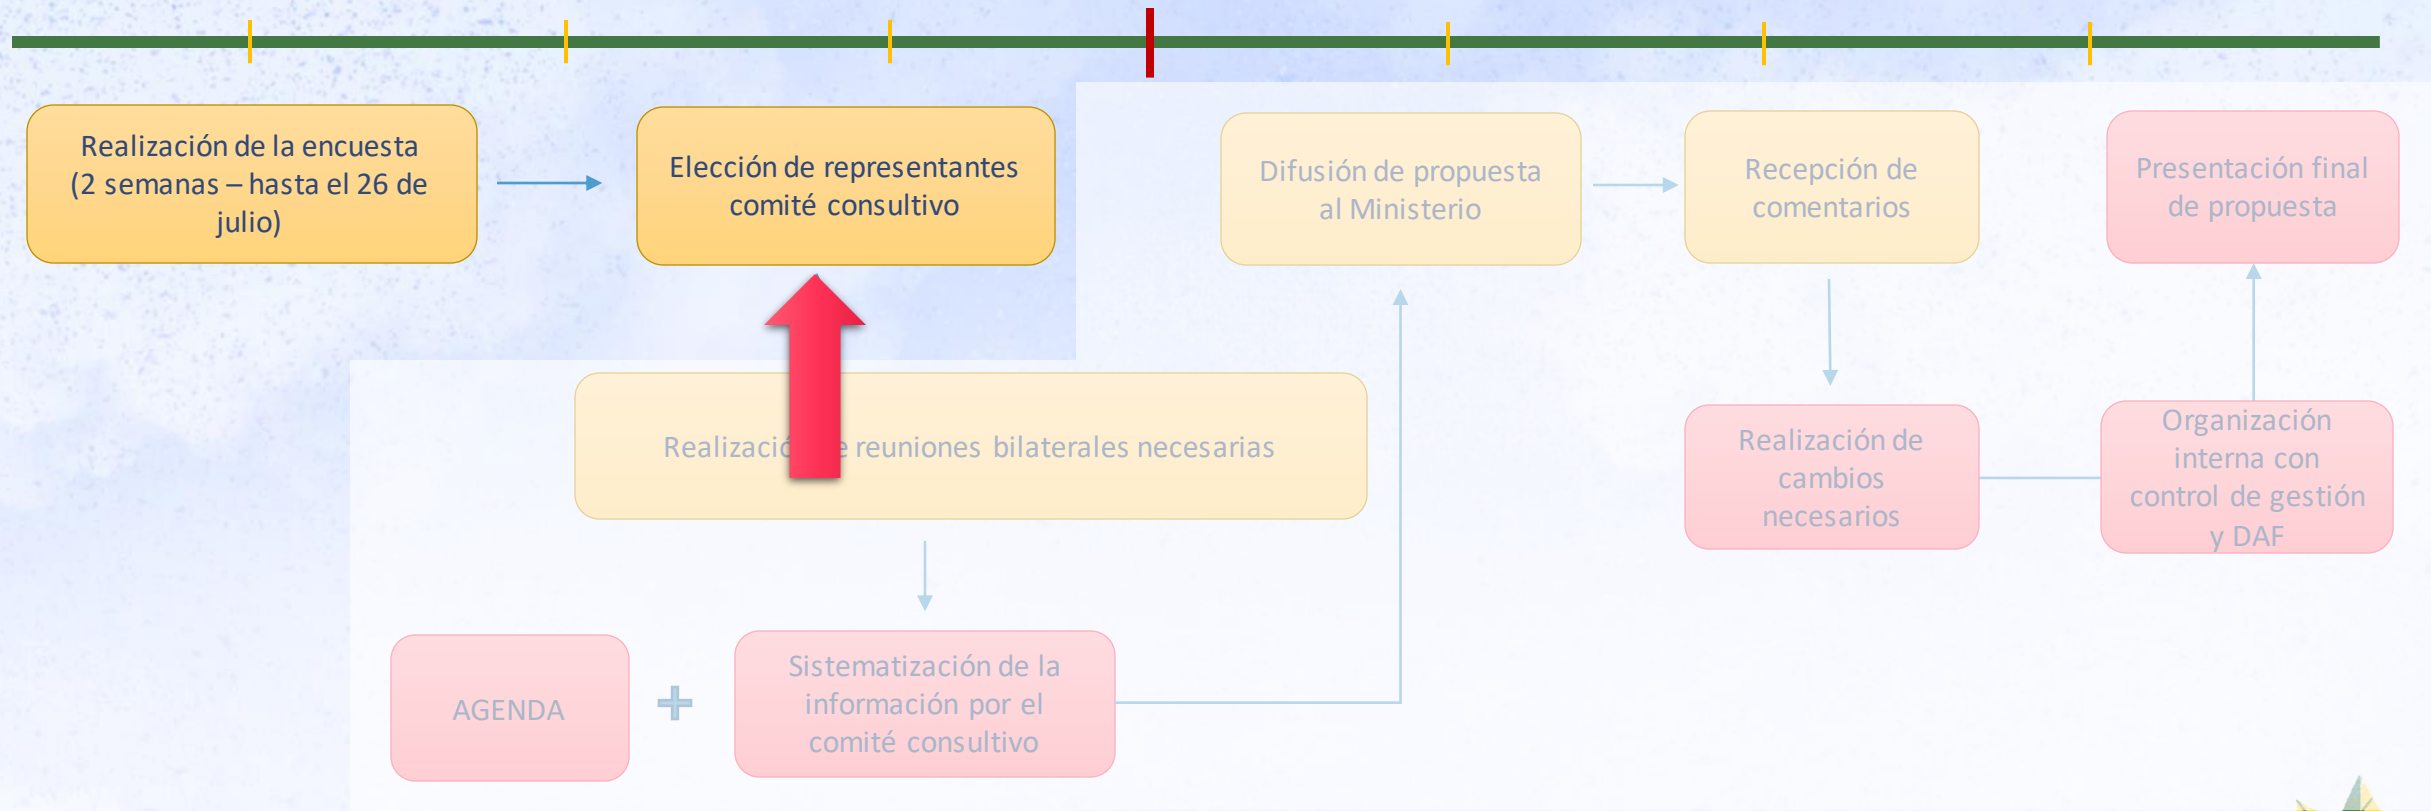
Realización de la encuesta (2 semanas – hasta el 26 de julio)

Elección de representantes comité consultivo

Difusión de propuesta al Ministerio

Recepción de comentarios

Presentación final de propuesta

Realizació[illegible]e reuniones bilaterales necesarias

Realización de cambios necesarios

Organización interna con control de gestión y DAF

AGENDA

+

Sistematización de la información por el comité consultivo